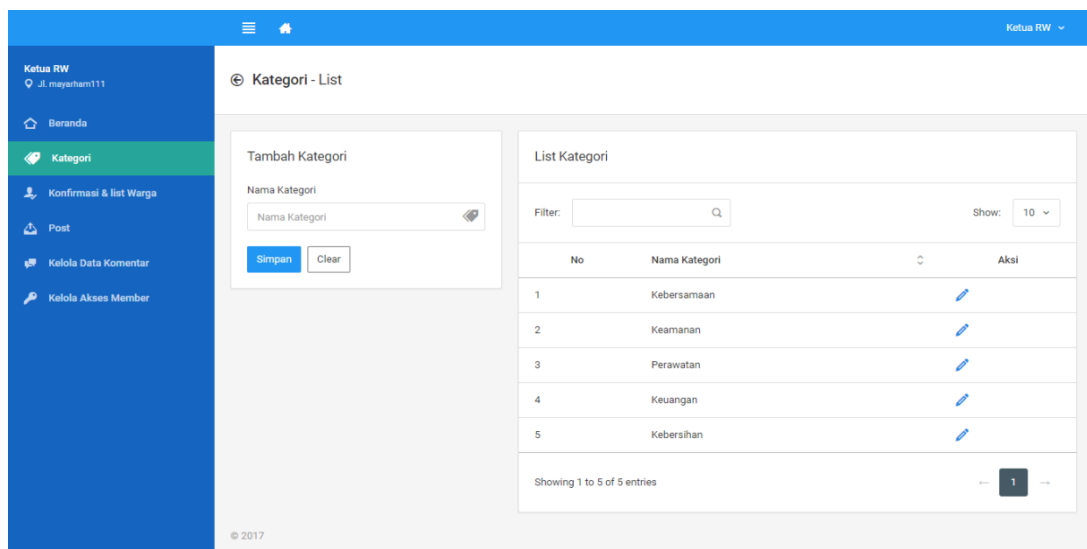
Ketua RW

Ketua RW
Jl. mayarham111

Beranda
Kategori
Konfirmasi & list Warga
Post
Kelola Data Komentar
Kelola Akses Member

Kategori - List

Tambah Kategori

Nama Kategori

Nama Kategori

Simpan Clear

List Kategori

Filter:

Show: 10

| No | Nama Kategori | Aksi |
|---|---|---|
| 1 | Kebersamaan | |
| 2 | Keamanan | |
| 3 | Perawatan | |
| 4 | Keuangan | |
| 5 | Kebersihan | |

Showing 1 to 5 of 5 entries

← 1 →

© 2017